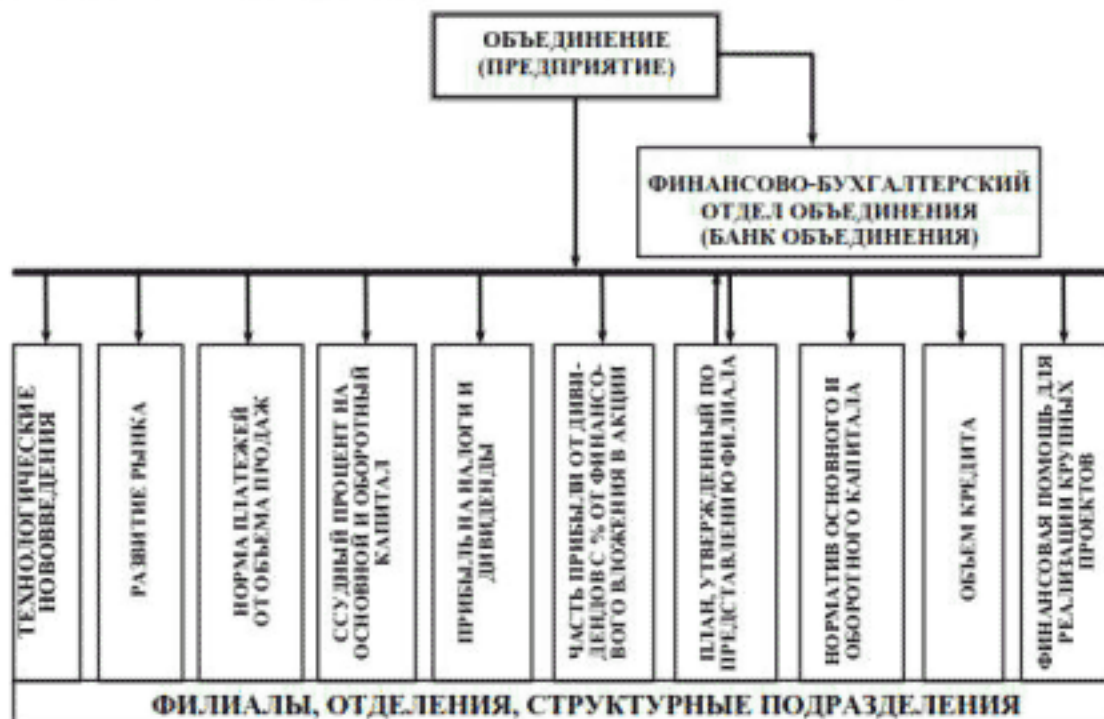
ОБЪЕДИНЕНИЕ (ПРЕДПРИЯТИЕ)

ФИНАНСОВО-БУХГАЛТЕРСКИЙ ОТДЕЛ ОБЪЕДИНЕНИЯ (БАНК ОБЪЕДИНЕНИЯ)

ТЕХНОЛОГИЧЕСКИЕ НОВОВВЕДЕНИЯ

РАЗВИТИЕ РЫНКА

НОРМА ПЛАТЕЖЕЙ ОТ ОБЪЕМА ПРОДАЖ

ССУДНЫЙ ПРОЦЕНТ НА ОСНОВНОЙ И ОБОРОТНЫЙ КАПИТАЛ

ПРИБЫЛЬ НА НАЛОГИ И ДИВИДЕНДЫ

ЧАСТЬ ПРИБЫЛИ ОТ ДИВИДЕНДОВ С % ОТ ФИНАНСОВОГО ВЛОЖЕНИЯ В АКЦИИ

ПЛАН, УТВЕРЖДЕННЫЙ ПО ПРЕДСТАВЛЕНИЮ ФИЛИАЛА

НОРМАТИВ ОСНОВНОГО И ОБОРОТНОГО КАПИТАЛА

ОБЪЕМ КРЕДИТА

ФИНАНСОВАЯ ПОМОЩЬ ДЛЯ РЕАЛИЗАЦИИ КРУПНЫХ ПРОЕКТОВ

ФИЛИАЛЫ, ОТДЕЛЕНИЯ, СТРУКТУРНЫЕ ПОДРАЗДЕЛЕНИЯ